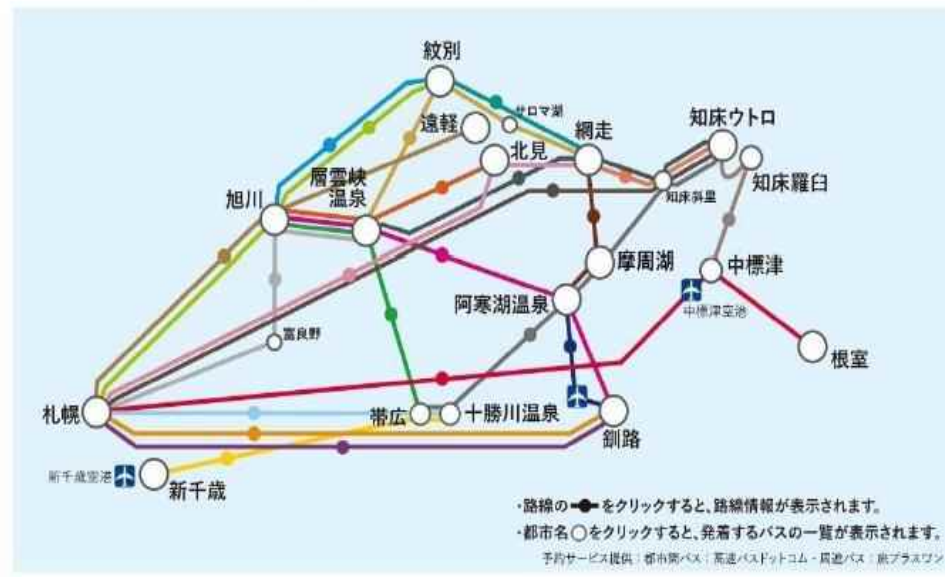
紋別
サロマ湖
遠軽
網走
知床ウトロ
北見
層雲峡温泉
旭川
知床斜里
知床羅臼
摩周湖
中標津
阿寒湖温泉
中標津空港
富良野
根室
札幌
帯広
十勝川温泉
釧路
新千歳空港
新千歳

・路線の ━●━ をクリックすると、路線情報が表示されます。
・都市名 ◯ をクリックすると、発着するバスの一覧が表示されます。
予約サービス提供：都市間バス：高速バスドットコム・周遊バス：旅プラスワン